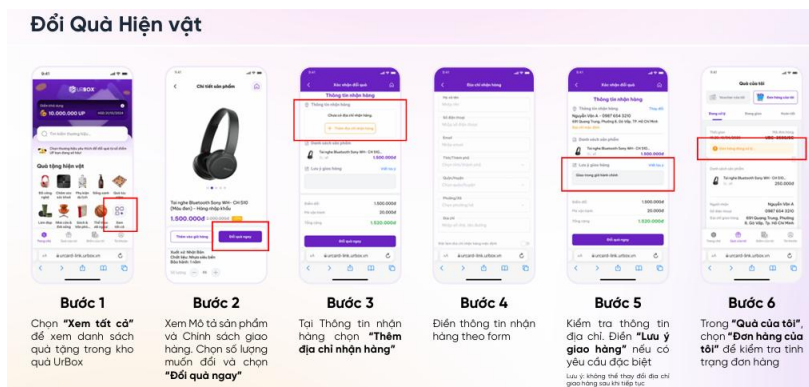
Đổi Quà Hiện vật

UrBOX

10.000.000 UP

Quà tặng hiện vật

Chi tiết sản phẩm

Tai nghe Bluetooth Sony WH- CH 510 (Màu đen) – Hàng nhập khẩu

1.500.000đ

Thêm vào giỏ hàng

Đổi quà ngay

Xác nhận đổi quà

Thông tin nhận hàng

Thêm địa chỉ nhận hàng

Tai nghe Bluetooth Sony WH- CH 510

1.500.000đ

Đổi quà ngay

Địa chỉ nhận hàng

Xác nhận đổi quà

Nguyễn Văn A - 0987 654 3210

Lưu ý giao hàng

Giao trong giờ hành chính

1.500.000đ

Đổi quà ngay

Quà của tôi

250.000đ

Bước 1

Chọn "Xem tất cả" để xem danh sách quà tặng trong kho quà UrBox

Bước 2

Xem Mô tả sản phẩm và Chính sách giao hàng. Chọn số lượng muốn đổi và chọn "Đổi quà ngay"

Bước 3

Tại Thông tin nhận hàng chọn "Thêm địa chỉ nhận hàng"

Bước 4

Điền thông tin nhận hàng theo form

Bước 5

Kiểm tra thông tin địa chỉ. Điền "Lưu ý giao hàng" nếu có yêu cầu đặc biệt

Lưu ý: không thể thay đổi địa chỉ giao hàng sau khi tiếp tục

Bước 6

Trong "Quà của tôi", chọn "Đơn hàng của tôi" để kiểm tra tình trạng đơn hàng